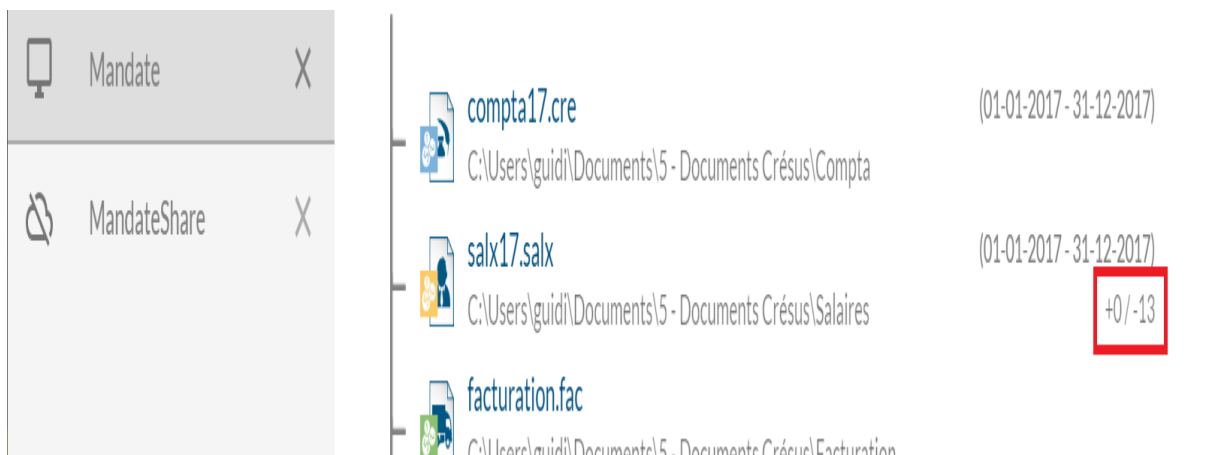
Mandate X

MandateShare X

compta17.cre (01-01-2017 - 31-12-2017)
C:\Users\guidi\Documents\5 - Documents Crésus\Compta

salx17.salx (01-01-2017 - 31-12-2017)
C:\Users\guidi\Documents\5 - Documents Crésus\Salaires +0 / -13

facturation.fac
C:\Users\guidi\Documents\5 - Documents Crésus\Facturation